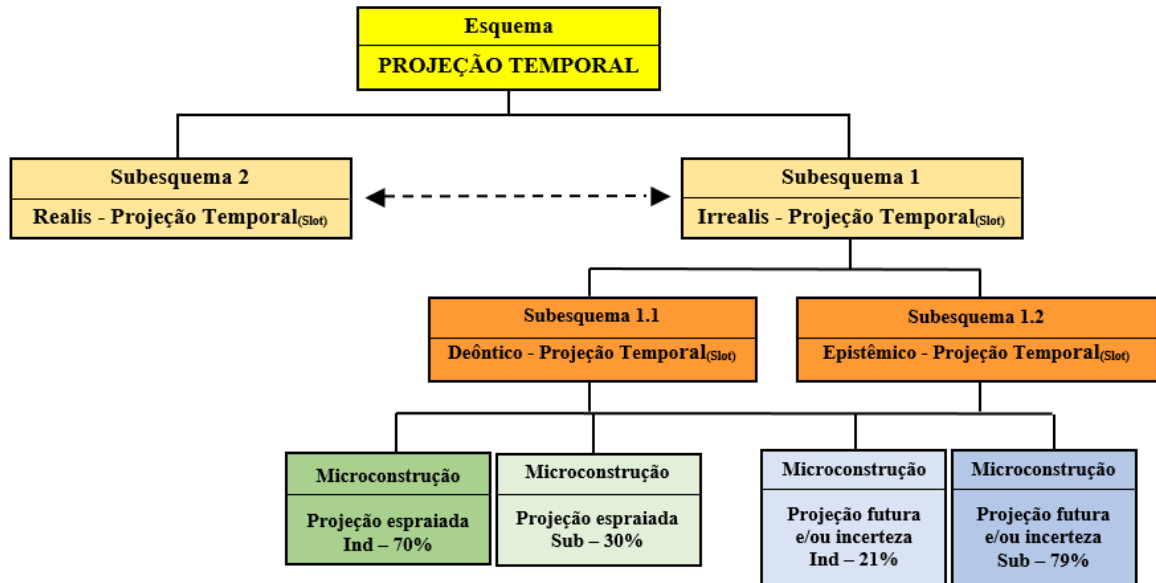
Esquema
PROJEÇÃO TEMPORAL

Subesquema 2
Realis - Projeção Temporal$_{(Slot)}$

Subesquema 1
Irrealis - Projeção Temporal$_{(Slot)}$

Subesquema 1.1
Deôntico - Projeção Temporal$_{(Slot)}$

Subesquema 1.2
Epistêmico - Projeção Temporal$_{(Slot)}$

Microconstrução
Projeção espraiada
Ind – 70%

Microconstrução
Projeção espraiada
Sub – 30%

Microconstrução
Projeção futura e/ou incerteza
Ind – 21%

Microconstrução
Projeção futura e/ou incerteza
Sub – 79%